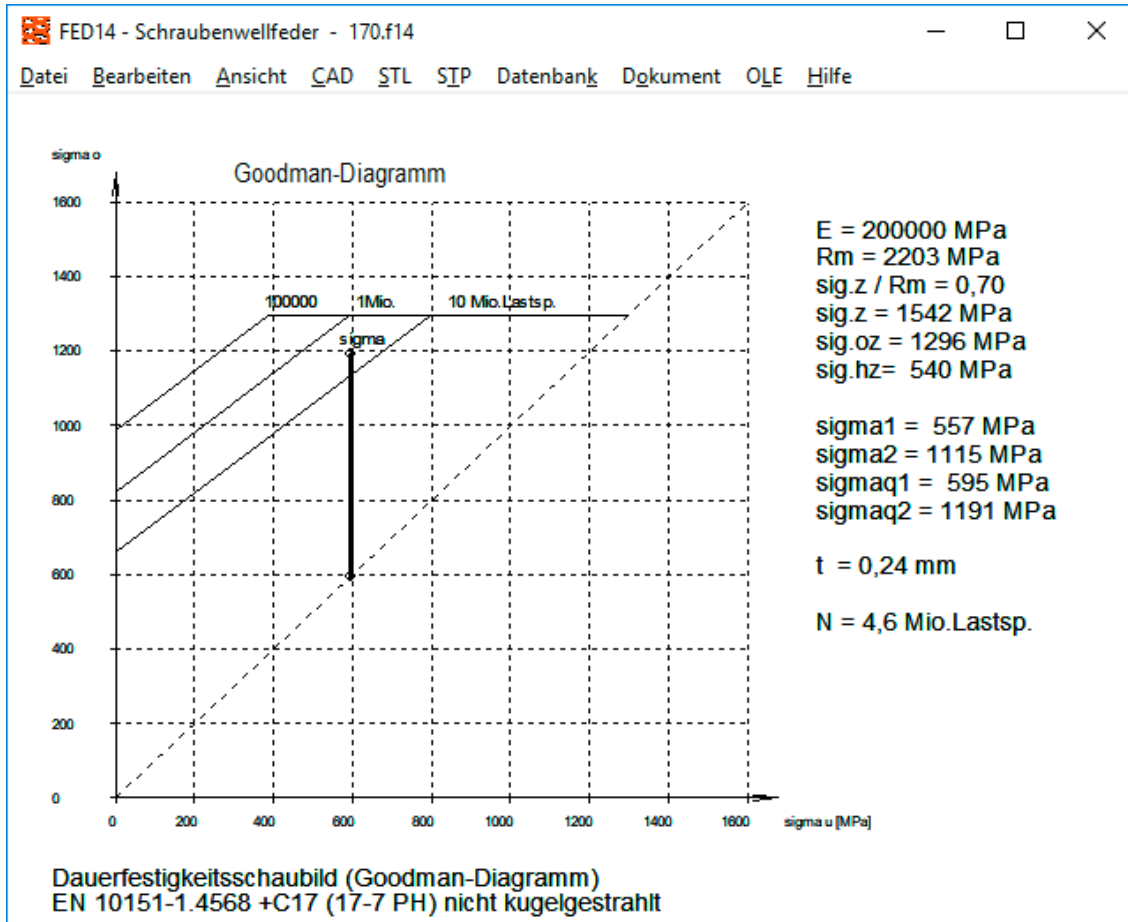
FED14 - Schraubenwellfeder - 170.f14

Datei Bearbeiten Ansicht CAD STL STP Datenbank Dokument OLE Hilfe

sigma o

Goodman-Diagramm

1600
1400
1200
1000
800
600
400
200
0

100000 1Mio. 10 Mio.Lastsp.

sigma

0 200 400 600 800 1000 1200 1400 1600 sigma u [MPa]

E = 200000 MPa
Rm = 2203 MPa
sig.z / Rm = 0,70
sig.z = 1542 MPa
sig.oz = 1296 MPa
sig.hz= 540 MPa

sigma1 = 557 MPa
sigma2 = 1115 MPa
sigmaq1 = 595 MPa
sigmaq2 = 1191 MPa

t = 0,24 mm

N = 4,6 Mio.Lastsp.

Dauerfestigkeitsschaubild (Goodman-Diagramm)
EN 10151-1.4568 +C17 (17-7 PH) nicht kugelgestrahlt